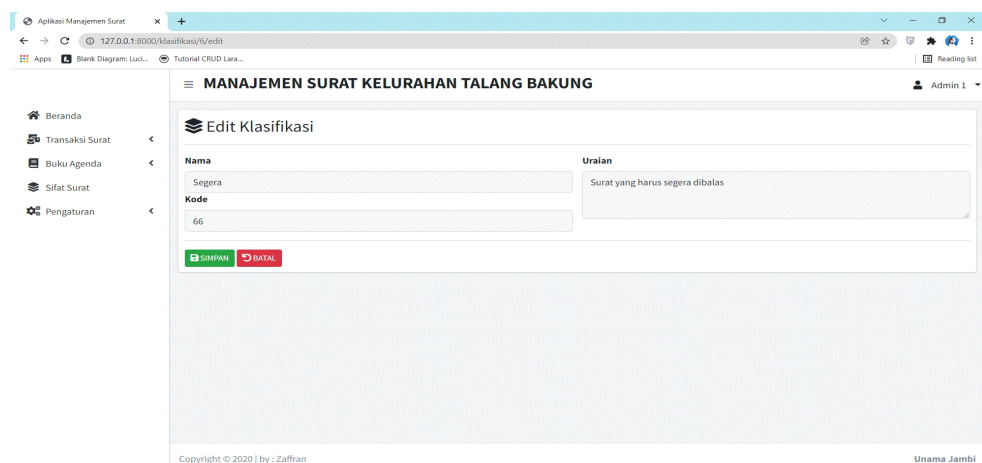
Aplikasi Manajemen Surat

127.0.0.1:8000/klasifikasi/6/edit

Apps Blank Diagram: Luci... Tutorial CRUD Lara...

Reading list

MANAJEMEN SURAT KELURAHAN TALANG BAKUNG

Admin 1

Beranda

Transaksi Surat

Buku Agenda

Sifat Surat

Pengaturan

Edit Klasifikasi

Nama

Segera

Kode

66

Uraian

Surat yang harus segera dibalas

SIMPAN BATAL

Copyright © 2020 | by : Zaffran

Unama Jambi